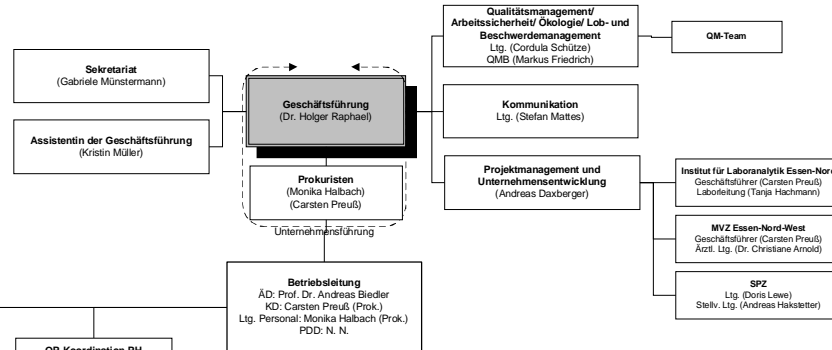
Qualitätsmanagement/ Arbeitssicherheit/ Ökologie/ Lob- und Beschwerdemanagement
Ltg. (Cordula Schütze)
QMB (Markus Friedrich)

QM-Team

Sekretariat
(Gabriele Münstermann)

Geschäftsführung
(Dr. Holger Raphael)

Kommunikation
Ltg. (Stefan Mattes)

Assistentin der Geschäftsführung
(Kristin Müller)

Prokuristen
(Monika Halbach)
(Carsten Preuß)

Projektmanagement und Unternehmensentwicklung
(Andreas Daxberger)

Institut für Laboranalytik Essen-Nor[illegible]
Geschäftsführer (Carsten Preuß)
Laborleitung (Tanja Hachmann)

Unternehmensführung

MVZ Essen-Nord-West
Geschäftsführer (Carsten Preuß)
Ärztl. Ltg. (Dr. Christiane Arnold)

Betriebsleitung
ÄD: Prof. Dr. Andreas Biedler
KD: Carsten Preuß (Prok.)
Ltg. Personal: Monika Halbach (Prok.)
PDD: N. N.

SPZ
Ltg. (Doris Lewe)
Stellv. Ltg. (Andreas Hakstetter)

OP-Koordination PH